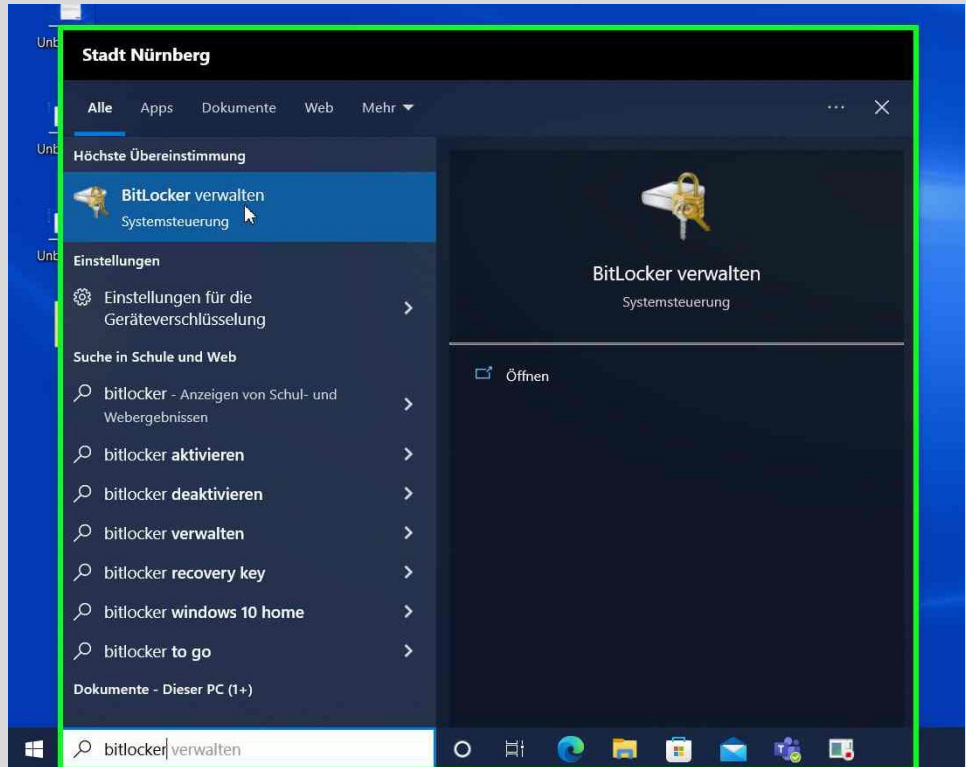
Unb
Unb
Unb

Stadt Nürnberg

Alle Apps Dokumente Web Mehr ▾ ··· ✕

Höchste Übereinstimmung

BitLocker verwalten
Systemsteuerung

Einstellungen

Einstellungen für die Geräteverschlüsselung

Suche in Schule und Web

bitlocker - Anzeigen von Schul- und Webergebnissen

bitlocker aktivieren

bitlocker deaktivieren

bitlocker verwalten

bitlocker recovery key

bitlocker windows 10 home

bitlocker to go

Dokumente - Dieser PC (1+)

BitLocker verwalten
Systemsteuerung

Öffnen

bitlocker verwalten